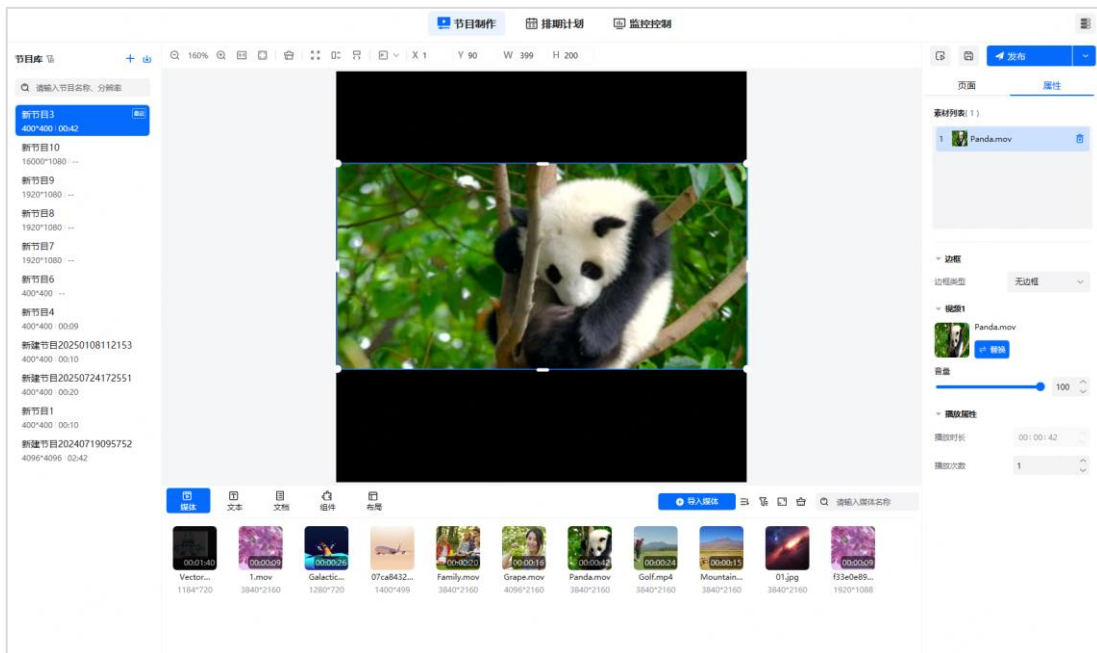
节目制作 排期计划 监控控制

节目库
请输入节目名称、分辨率
新节目3
400*400 | 00:42
新节目10
16000*1080 | --
新节目9
1920*1080 | --
新节目8
1920*1080 | --
新节目7
1920*1080 | --
新节目6
400*400 | --
新节目4
400*400 | 00:09
新建节目20250108112153
400*400 | 00:10
新建节目20250724172551
400*400 | 00:20
新节目1
400*400 | 00:10
新建节目20240719095752
4096*4096 | 02:42

160% X 1 Y 90 W 399 H 200

发布
页面 属性
素材列表(1)
1 Panda.mov
边框
边框类型 无边框
视频1
Panda.mov
替换
音量
100
播放属性
播放时长 00:00:42
播放次数 1

媒体 文本 文档 组件 布局
导入媒体
请输入媒体名称

00:01:40 Vector... 1184*720
00:00:09 1.mov 3840*2160
00:00:26 Galactic... 1280*720
07ca8432... 1400*499
00:00:20 Family.mov 3840*2160
00:00:16 Grape.mov 4096*2160
00:00:42 Panda.mov 3840*2160
00:00:24 Golf.mp4 3840*2160
00:00:15 Mountain... 3840*2160
01.jpg 3840*2160
00:00:09 f33e0e89... 1920*1088